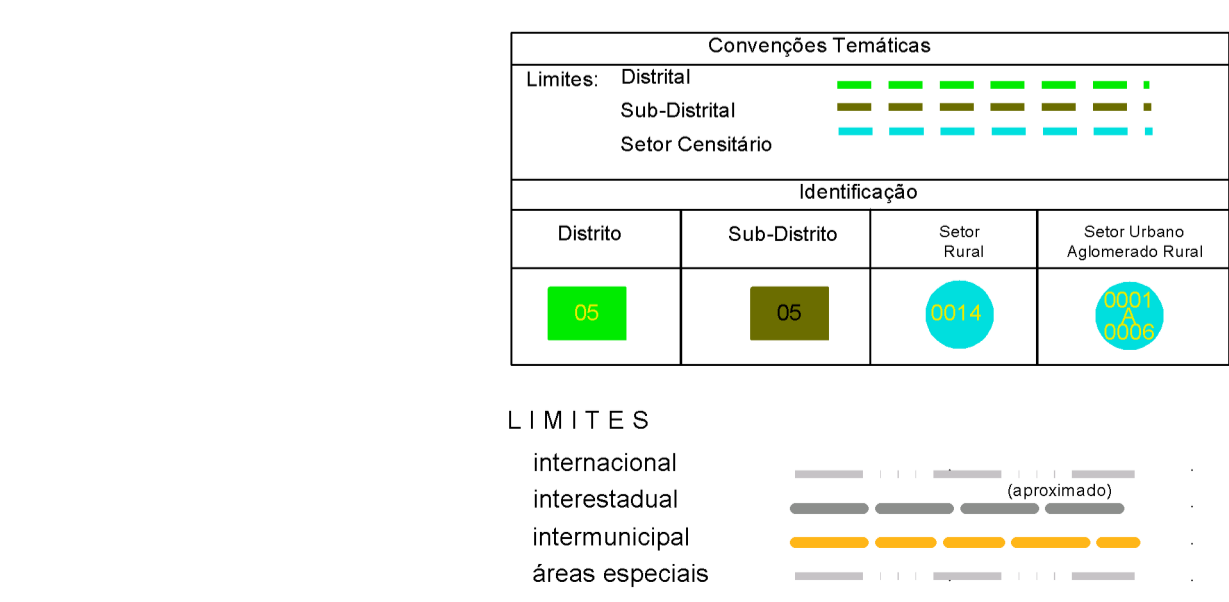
Convenções Temáticas

Limites: Distrital

Sub-Distrital

Setor Censitário

Identificação

| Distrito | Sub-Distrito | Setor Rural | Setor Urbano Aglomerado Rural |
|---|---|---|---|
| 05 | 05 | 0014 | 0001 A 0006 |

LIMITES

internacional

interestadual (aproximado)

intermunicipal

áreas especiais